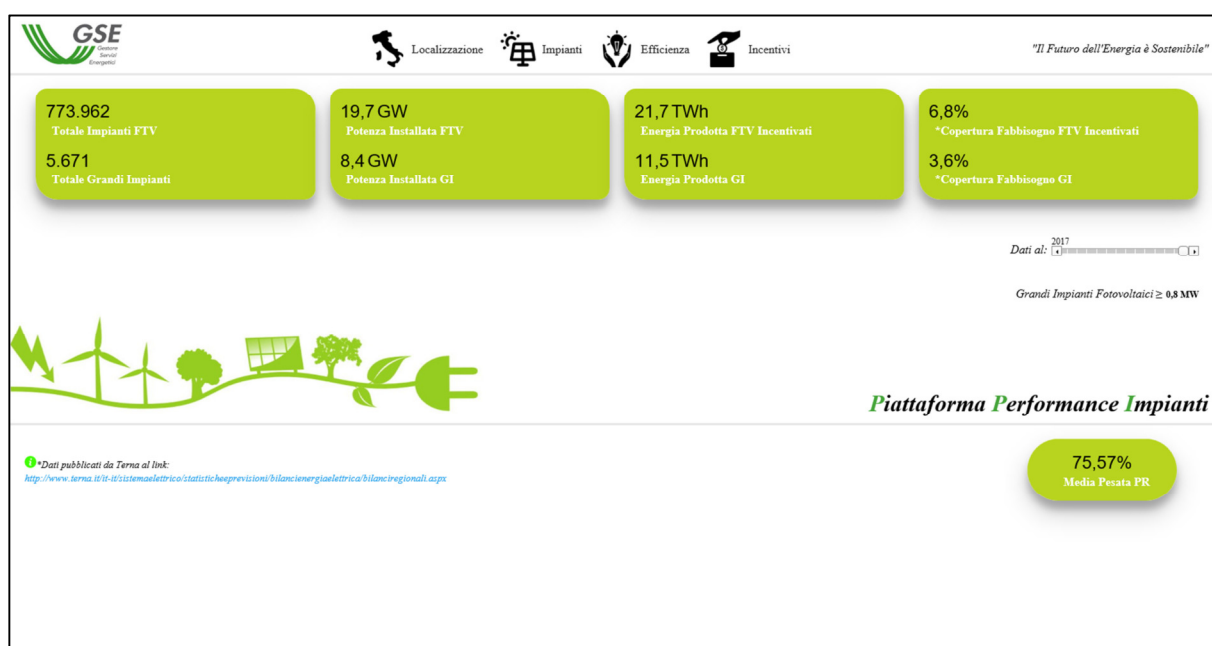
GSE Gestore Servizi Energetici

Localizzazione Impianti Efficienza Incentivi

"Il Futuro dell'Energia è Sostenibile"

773.962
Totale Impianti FTV
5.671
Totale Grandi Impianti

19,7 GW
Potenza Installata FTV
8,4 GW
Potenza Installata GI

21,7 TWh
Energia Prodotta FTV Incentivati
11,5 TWh
Energia Prodotta GI

6,8%
*Copertura Fabbisogno FTV Incentivati
3,6%
*Copertura Fabbisogno GI

Dati al: 2017

Grandi Impianti Fotovoltaici ≥ 0,8 MW

Piattaforma Performance Impianti

*Dati pubblicati da Terna al link:
http://www.terna.it/it-it/sistemaelettrico/statisticheeprevisioni/bilancienergiaelettrica/bilanciregionali.aspx

75,57%
Media Pesata PR